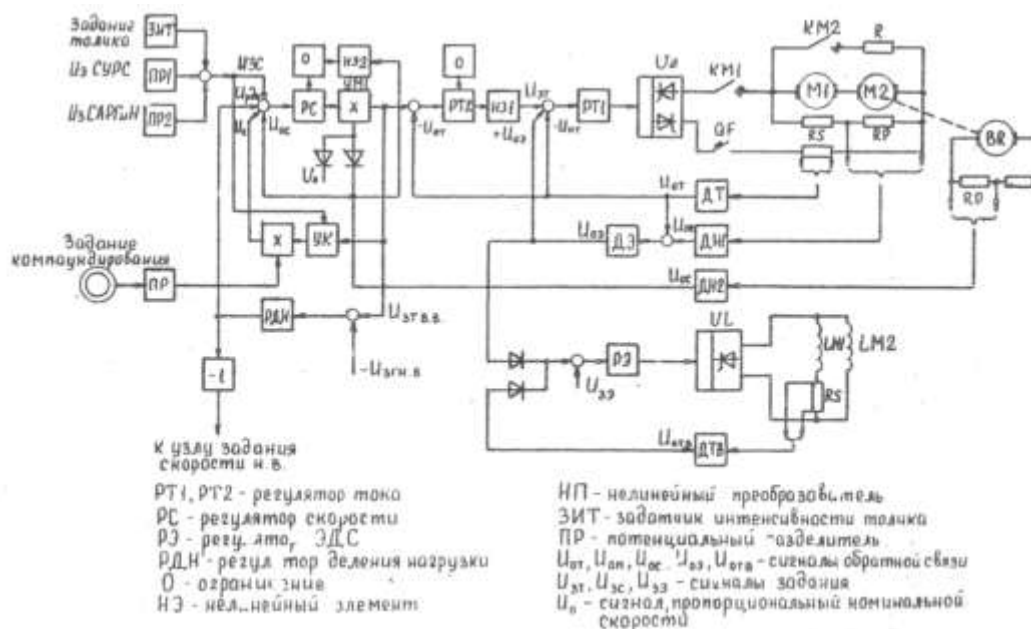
Задание толчка
ЗИТ
Из СУРС
ПР1
Из САРГиН
ПР2
U3С
U3
Uн
Uос
О
НЭ2
НП
РС
X
Uн
О
РТ2
-Uот
НЭ1
+Uоз
Uзт
-Uнт
РТ1
Uв
КМ1
QF
КМ2
R
М1
М2
RS
RP
BR
RD
Uот
ДТ
Uоз
Д3
Uон
ДН1
Uос
ДН2
Задание компаундирования
ПР
X
УК
РДН
Uзг в.в.
-Uзгн.в
-1
К узлу задания скорости н.в.
Р3
Uзэ
VL
LM1
LM2
RS
Uотв
ДТВ

РТ1, РТ2 - регулятор тока
РС - регулятор скорости
РЭ - регу..ятор ЭДС
РДН - регуля тор деления нагрузки
О - ограни.ение
НЭ - нел..нейный элемент

НП - нелинейный преобразователь
ЗИТ - задатчик интенсивности толчка
ПР - потенциальный "азделитель
$U_{от}$, $U_{он}$, $U_{ос}$, $U_{оз}$, $U_{отв}$ - сигналы обратной связи
$U_{зт}$, $U_{зс}$, $U_{зэ}$ - сигналы задания
$U_{н}$ - сигнал, пропорциональный номинальной скорости